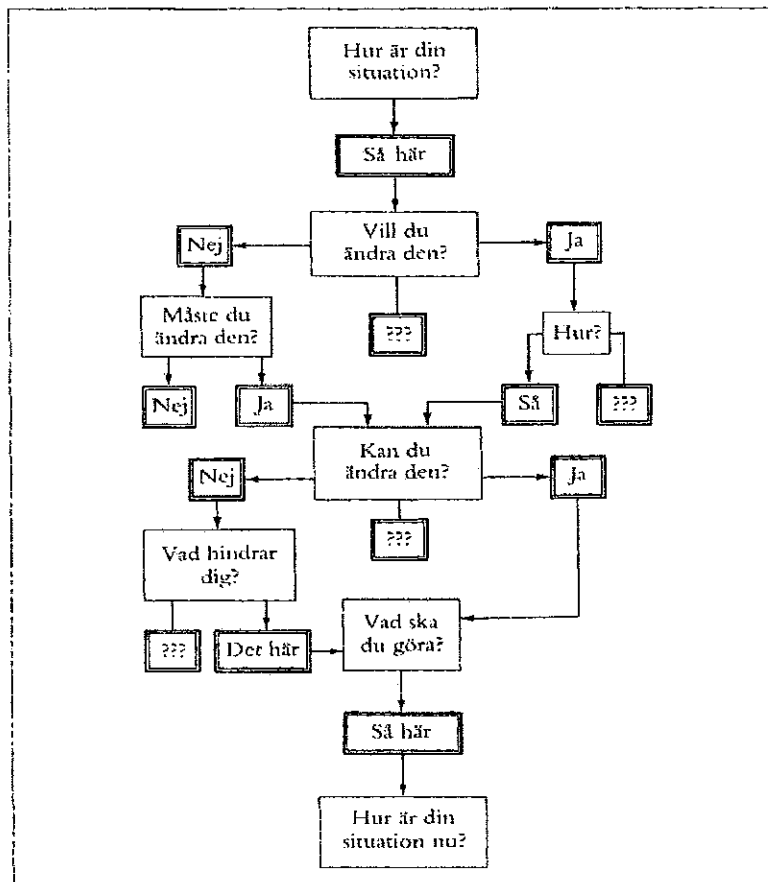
Hur är din situation?

Så här

Vill du ändra den?

Nej

Ja

Måste du ändra den?

???

Hur?

Nej

Ja

Så

???

Kan du ändra den?

Nej

Ja

???

Vad hindrar dig?

???

Det här

Vad ska du göra?

Så här

Hur är din situation nu?